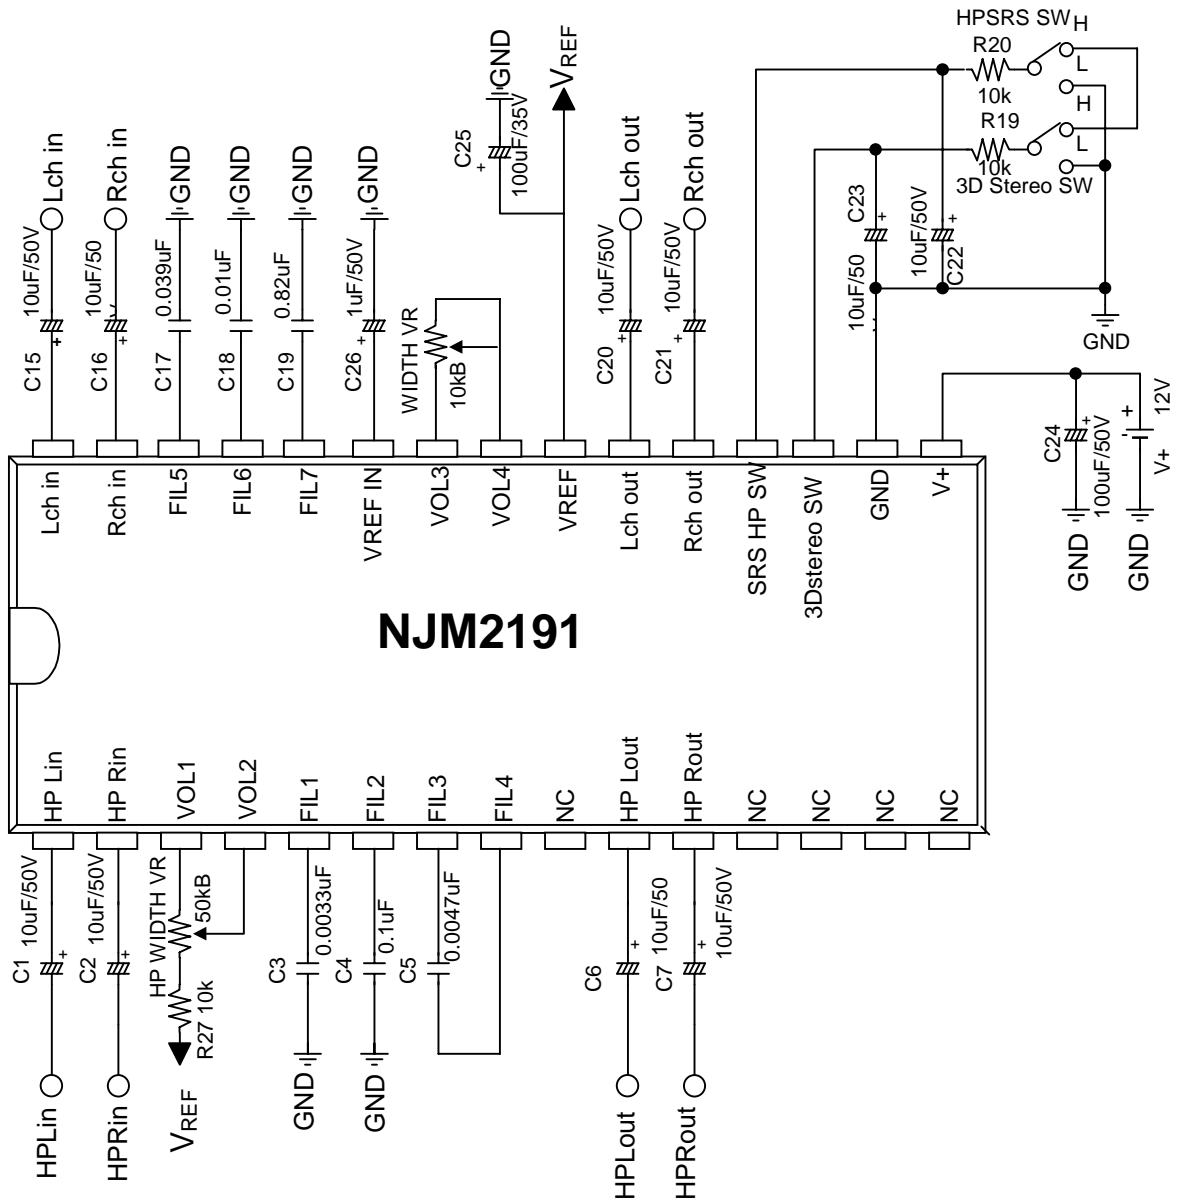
HPSRS SW$_H$
R20
10k
L
H
R19
10k
L
3D Stereo SW
GND
$V_{REF}$
C25
100uF/35V
Lch in
Rch in
GND
GND
GND
GND
Lch out
Rch out
10uF/50V
10uF/50
0.039uF
0.01uF
0.82uF
1uF/50V
10uF/50V
10uF/50V
C23
10uF/50V
C22
10uF/50
WIDTH VR
10kB
C15
C16
C17
C18
C19
C26
C20
C21
12V
C24
100uF/50V
V+
GND
GND
Lch in
Rch in
FIL5
FIL6
FIL7
VREF IN
VOL3
VOL4
VREF
Lch out
Rch out
SRS HP SW
3Dstereo SW
GND
V+
NJM2191
HP Lin
HP Rin
VOL1
VOL2
FIL1
FIL2
FIL3
FIL4
NC
HP Lout
HP Rout
NC
NC
NC
NC
C1
10uF/50V
C2
10uF/50V
HP WIDTH VR
50kB
R27 10k
$V_{REF}$
C3
0.0033uF
C4
0.1uF
C5
0.0047uF
GND
GND
C6
C7
10uF/50
10uF/50V
HPLin
HPRin
HPLout
HPRout